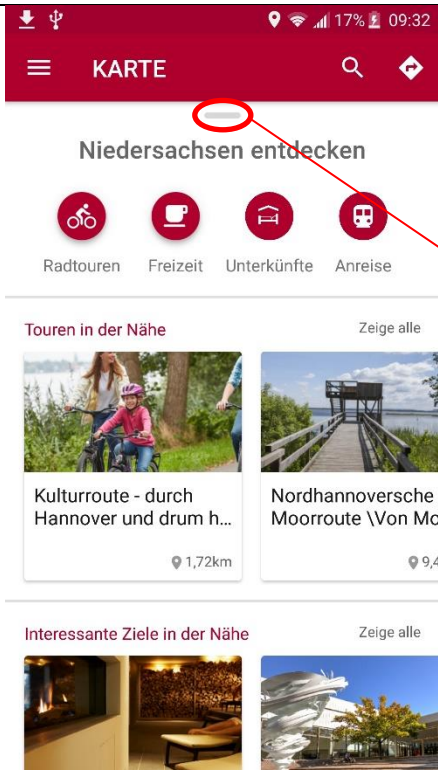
17% 09:32

KARTE

Niedersachsen entdecken

Radtouren Freizeit Unterkünfte Anreise

Touren in der Nähe
Zeige alle

Kulturroute - durch Hannover und drum h...
1,72km

Nordhannoversche Moorroute \Von Mo
9,4

Interessante Ziele in der Nähe
Zeige alle